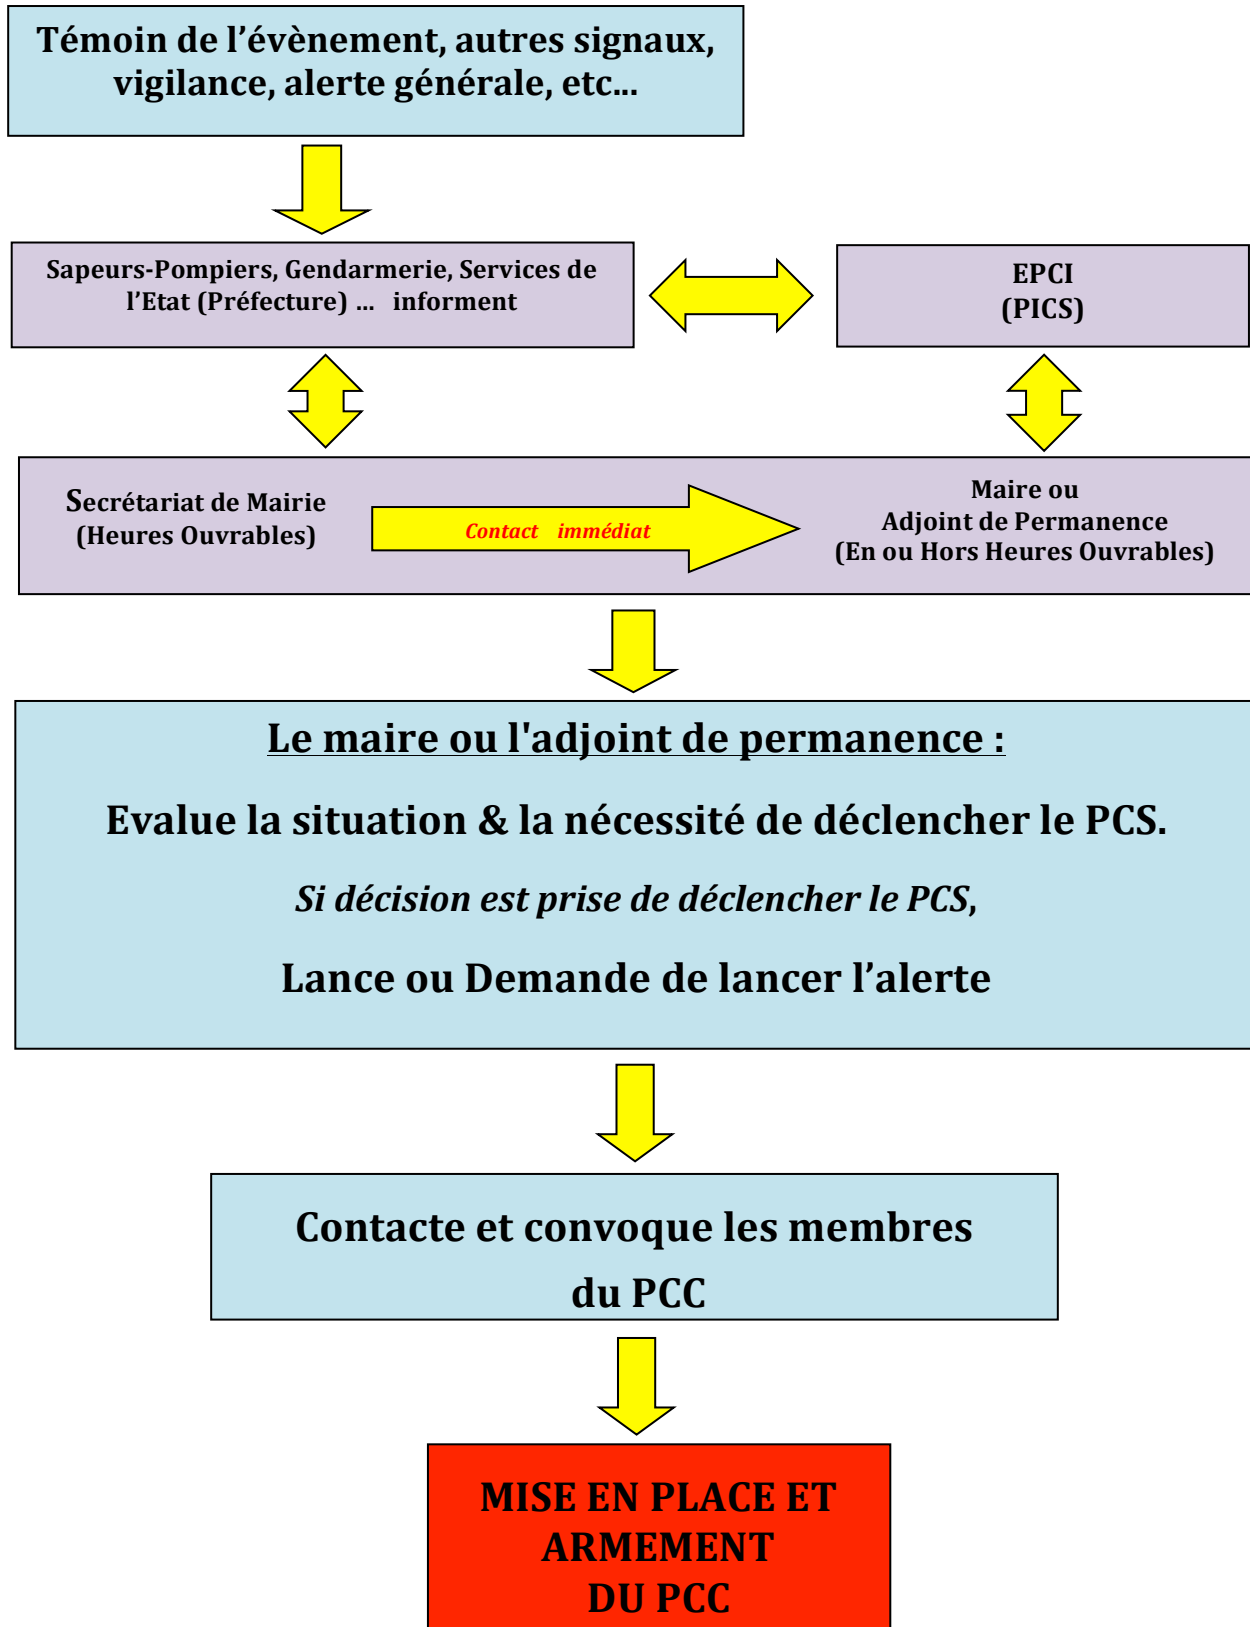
Témoin de l’évènement, autres signaux, vigilance, alerte générale, etc…

Sapeurs-Pompiers, Gendarmerie, Services de l’Etat (Préfecture) … informent

EPCI
(PICS)

Secrétariat de Mairie
(Heures Ouvrables)

Contact immédiat

Maire ou
Adjoint de Permanence
(En ou Hors Heures Ouvrables)

Le maire ou l'adjoint de permanence :

Evalue la situation & la nécessité de déclencher le PCS.

Si décision est prise de déclencher le PCS,

Lance ou Demande de lancer l’alerte

Contacte et convoque les membres du PCC

MISE EN PLACE ET ARMEMENT DU PCC